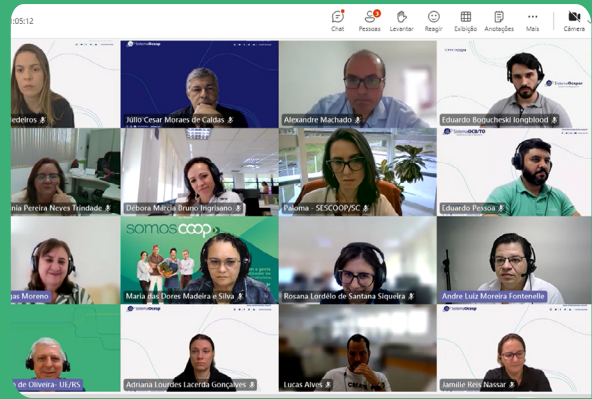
:05:12

Chat
3
Pessoas
Levantar
Reagir
Exibição
Anotações
Mais
Câmera

edeiros
Júlio Cesar Moraes de Caldas
Alexandre Machado
Eduardo Bogucheski longblood
nia Pereira Neves Trindade
Débora Mércia Bruno Ingrisano
Paloma - SESCOOP/SC
Eduardo Pessoa
gas Moreno
somoscoop
Maria das Dores Madeira e Silva
Rosana Lordêlo de Santana Siqueira
André Luiz Moreira Fontenele
de Oliveira - UE/RS
Adriana Lourdes Lacerda Gonçalves
Lucas Alves
Jamile Reis Nassar